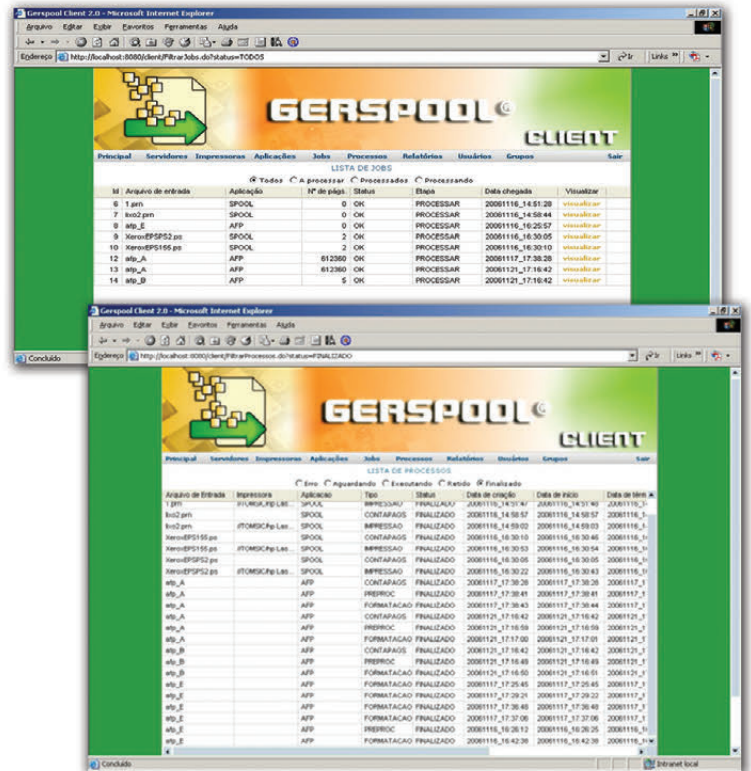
Gerspool Client 2.0 - Microsoft Internet Explorer

Arquivo Editar Exibir Favoritos Ferramentas Ajuda

Endereço http://localhost:8080/client/FiltrarJobs.do?status=TODOS

Ir Links

GERSPOOL© CLIENT

Principal Servidores Impressoras Aplicações Jobs Processos Relatórios Usuários Grupos Sair

LISTA DE JOBS

Todos A processar Processados Processando

| Id | Arquivo de entrada | Aplicação | Nº de págs. | Status | Etapa | Data chegada | Visualizar |
|---|---|---|---|---|---|---|---|
| 6 | 1.prn | SPOOL | 0 | OK | PROCESSAR | 20061116_14:51:28 | visualizar |
| 7 | lixo2.prn | SPOOL | 0 | OK | PROCESSAR | 20061116_14:58:44 | visualizar |
| 8 | afp_E | AFP | 0 | OK | PROCESSAR | 20061116_16:25:57 | visualizar |
| 9 | XeroxEPSPS2.ps | SPOOL | 2 | OK | PROCESSAR | 20061116_16:30:05 | visualizar |
| 10 | XeroxEPS155.ps | SPOOL | 2 | OK | PROCESSAR | 20061116_16:30:10 | visualizar |
| 12 | afp_A | AFP | 612360 | OK | PROCESSAR | 20061117_17:38:28 | visualizar |
| 13 | afp_A | AFP | 612360 | OK | PROCESSAR | 20061121_17:16:42 | visualizar |
| 14 | afp_B | AFP | 5 | OK | PROCESSAR | 20061121_17:16:42 | visualizar |

Concluído

Gerspool Client 2.0 - Microsoft Internet Explorer

Arquivo Editar Exibir Favoritos Ferramentas Ajuda

Endereço http://localhost:8080/client/FiltrarProcessos.do?status=FINALIZADO

Ir Links

GERSPOOL© CLIENT

Principal Servidores Impressoras Aplicações Jobs Processos Relatórios Usuários Grupos Sair

LISTA DE PROCESSOS

Erro Aguardando Executando Retido Finalizado

| Arquivo de Entrada | Impressora | Aplicacao | Tipo | Status | Data de criação | Data de início | Data de térm |
|---|---|---|---|---|---|---|---|
| 1.prn | \\TOMSIC\hp Las... | SPOOL | IMPRESSAO | FINALIZADO | 20061116_14:51:40 | 20061116_14:51:40 | 20061116_1 |
| lixo2.prn | | SPOOL | CONTAPAGS | FINALIZADO | 20061116_14:58:57 | 20061116_14:58:57 | 20061116_1 |
| lixo2.prn | \\TOMSIC\hp Las... | SPOOL | IMPRESSAO | FINALIZADO | 20061116_14:59:02 | 20061116_14:59:03 | 20061116_1 |
| XeroxEPS155.ps | | SPOOL | CONTAPAGS | FINALIZADO | 20061116_16:30:10 | 20061116_16:30:46 | 20061116_1 |
| XeroxEPS155.ps | \\TOMSIC\hp Las... | SPOOL | IMPRESSAO | FINALIZADO | 20061116_16:30:53 | 20061116_16:30:54 | 20061116_1 |
| XeroxEPSPS2.ps | | SPOOL | CONTAPAGS | FINALIZADO | 20061116_16:30:05 | 20061116_16:30:05 | 20061116_1 |
| XeroxEPSPS2.ps | \\TOMSIC\hp Las... | SPOOL | IMPRESSAO | FINALIZADO | 20061116_16:30:22 | 20061116_16:30:43 | 20061116_1 |
| afp_A | | AFP | CONTAPAGS | FINALIZADO | 20061117_17:38:28 | 20061117_17:38:28 | 20061117_1 |
| afp_A | | AFP | PREPROC | FINALIZADO | 20061117_17:38:41 | 20061117_17:38:41 | 20061117_1 |
| afp_A | | AFP | FORMATACAO | FINALIZADO | 20061117_17:38:43 | 20061117_17:38:44 | 20061117_1 |
| afp_A | | AFP | CONTAPAGS | FINALIZADO | 20061121_17:16:42 | 20061121_17:16:42 | 20061121_1 |
| afp_A | | AFP | PREPROC | FINALIZADO | 20061121_17:16:59 | 20061121_17:16:59 | 20061121_1 |
| afp_A | | AFP | FORMATACAO | FINALIZADO | 20061121_17:17:00 | 20061121_17:17:01 | 20061121_1 |
| afp_B | | AFP | CONTAPAGS | FINALIZADO | 20061121_17:16:42 | 20061121_17:16:42 | 20061121_1 |
| afp_B | | AFP | PREPROC | FINALIZADO | 20061121_17:16:49 | 20061121_17:16:49 | 20061121_1 |
| afp_B | | AFP | FORMATACAO | FINALIZADO | 20061121_17:16:50 | 20061121_17:16:51 | 20061121_1 |
| afp_E | | AFP | FORMATACAO | FINALIZADO | 20061117_17:29:45 | 20061117_17:29:45 | 20061117_1 |
| afp_E | | AFP | FORMATACAO | FINALIZADO | 20061117_17:29:21 | 20061117_17:29:22 | 20061117_1 |
| afp_E | | AFP | FORMATACAO | FINALIZADO | 20061117_17:36:48 | 20061117_17:36:48 | 20061117_1 |
| afp_E | | AFP | FORMATACAO | FINALIZADO | 20061117_17:37:06 | 20061117_17:37:06 | 20061117_1 |
| afp_E | | AFP | PREPROC | FINALIZADO | 20061116_16:26:12 | 20061116_16:26:25 | 20061116_1 |
| afp_E | | AFP | FORMATACAO | FINALIZADO | 20061116_16:42:38 | 20061116_16:42:39 | 20061116_1 |

Concluído

Intranet local